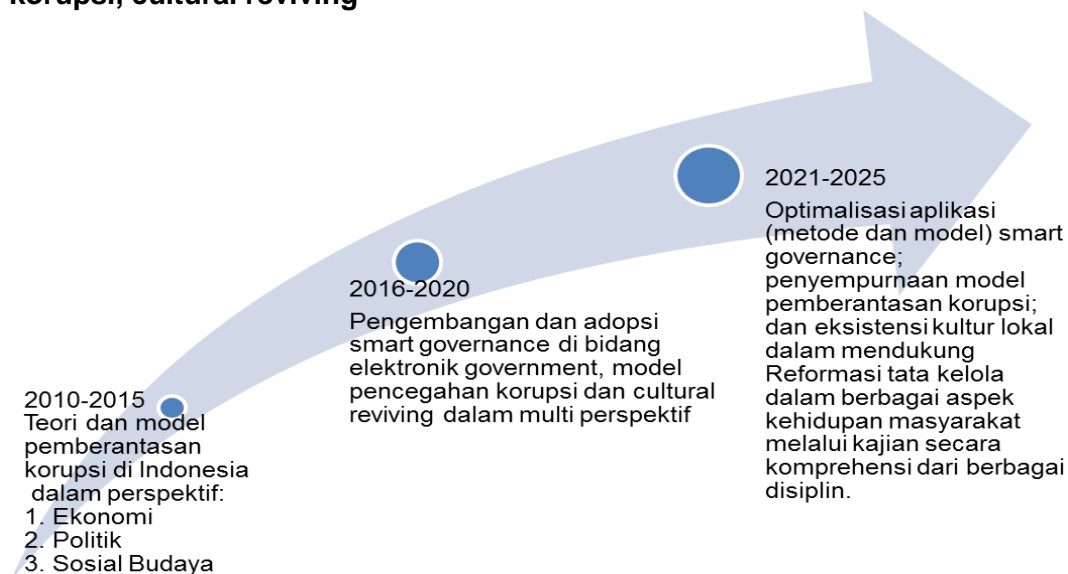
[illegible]

2010-2015
Teori dan model pemberantasan korupsi di Indonesia dalam perspektif:
1. Ekonomi
2. Politik
3. Sosial Budaya

2016-2020
Pengembangan dan adopsi smart governance di bidang elektronik government, model pencegahan korupsi dan cultural reviving dalam multi perspektif

2021-2025
Optimalisasi aplikasi (metode dan model) smart governance; penyempurnaan model pemberantasan korupsi; dan eksistensi kultur lokal dalam mendukung Reformasi tata kelola dalam berbagai aspek kehidupan masyarakat melalui kajian secara komprehensi dari berbagai disiplin.